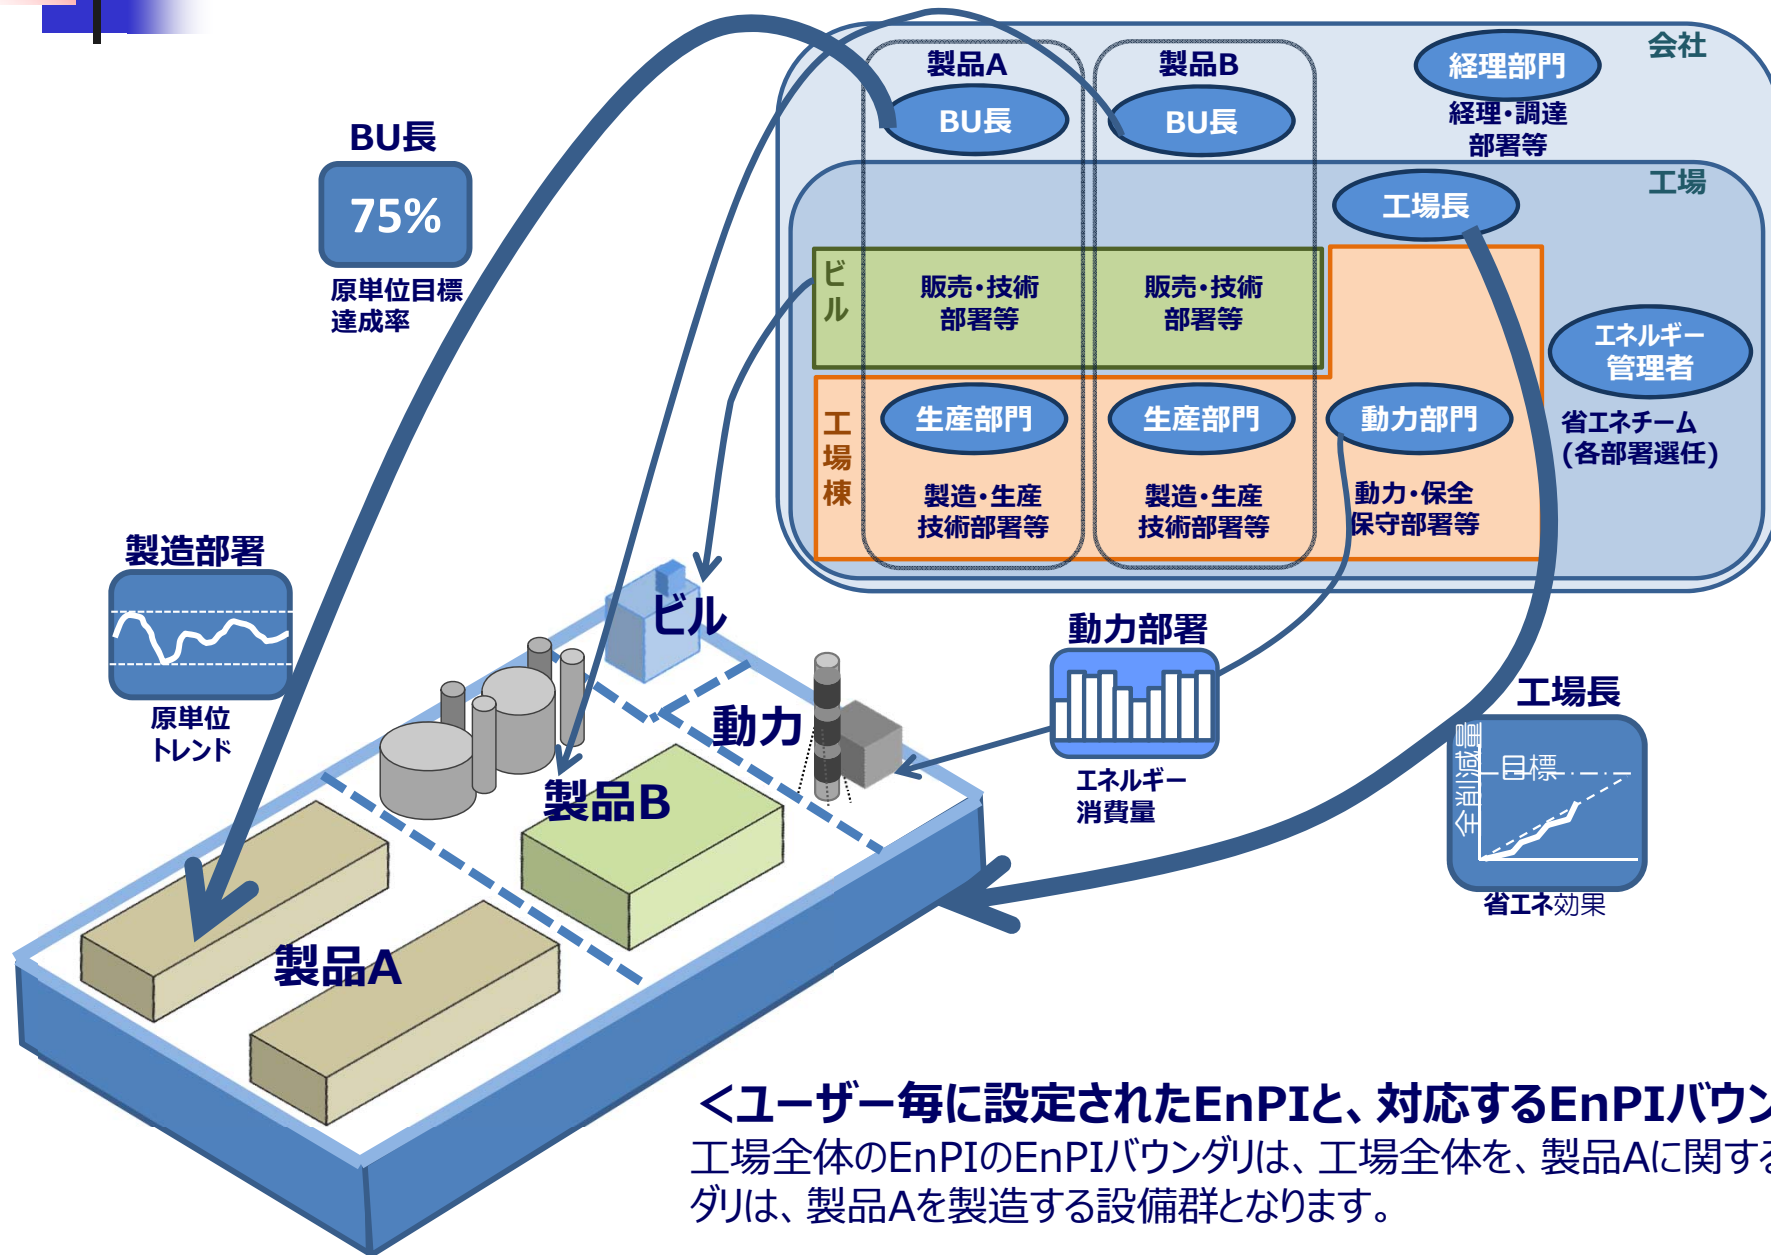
会社

製品A

BU長

製品B

BU長

経理部門

経理・調達部署等

工場

工場長

ビル

販売・技術部署等

販売・技術部署等

エネルギー管理者

省エネチーム(各部署選任)

工場棟

生産部門

製造・生産技術部署等

生産部門

製造・生産技術部署等

動力部門

動力・保全保守部署等

BU長

75%

原単位目標達成率

製造部署

原単位トレンド

ビル

動力

製品B

製品A

動力部署

エネルギー消費量

工場長

全削減量

目標

省エネ効果

<ユーザー毎に設定されたEnPIと、対応するEnPIバウン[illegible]

工場全体のEnPIのEnPIバウンダリは、工場全体を、製品Aに関す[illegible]ダリは、製品Aを製造する設備群となります。